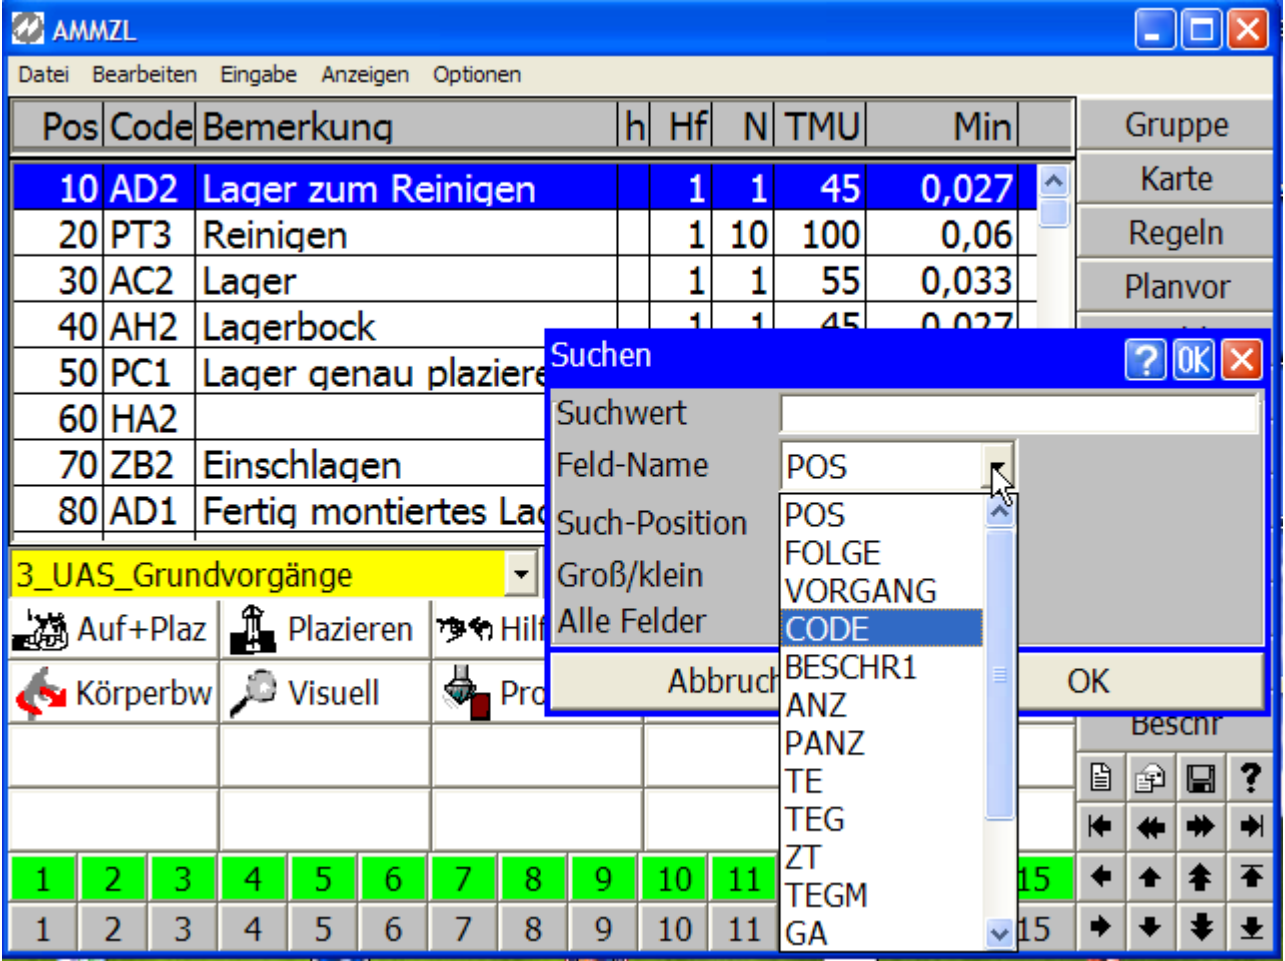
AMMZL

Datei Bearbeiten Eingabe Anzeigen Optionen

| Pos | Code | Bemerkung | h | Hf | N | TMU | Min |
|---|---|---|---|---|---|---|---|
| 10 | AD2 | Lager zum Reinigen | | 1 | 1 | 45 | 0,027 |
| 20 | PT3 | Reinigen | | 1 | 10 | 100 | 0,06 |
| 30 | AC2 | Lager | | 1 | 1 | 55 | 0,033 |
| 40 | AH2 | Lagerbock | | 1 | 1 | 45 | 0,027 |
| 50 | PC1 | Lager genau plaziere | | | | | |
| 60 | HA2 | | | | | | |
| 70 | ZB2 | Einschlagen | | | | | |
| 80 | AD1 | Fertig montiertes La | | | | | |

Gruppe
Karte
Regeln
Planvor

3_UAS_Grundvorgänge

Auf+Plaz
Plazieren
Hilf
Körperbw
Visuell
Pro

Beschr

1 2 3 4 5 6 7 8 9 10 11 15
1 2 3 4 5 6 7 8 9 10 11 15

Suchen
? OK
Suchwert
Feld-Name
POS
Such-Position
Groß/klein
Alle Felder
Abbruch
OK

POS
FOLGE
VORGANG
CODE
BESCHR1
ANZ
PANZ
TE
TEG
ZT
TEGM
GA